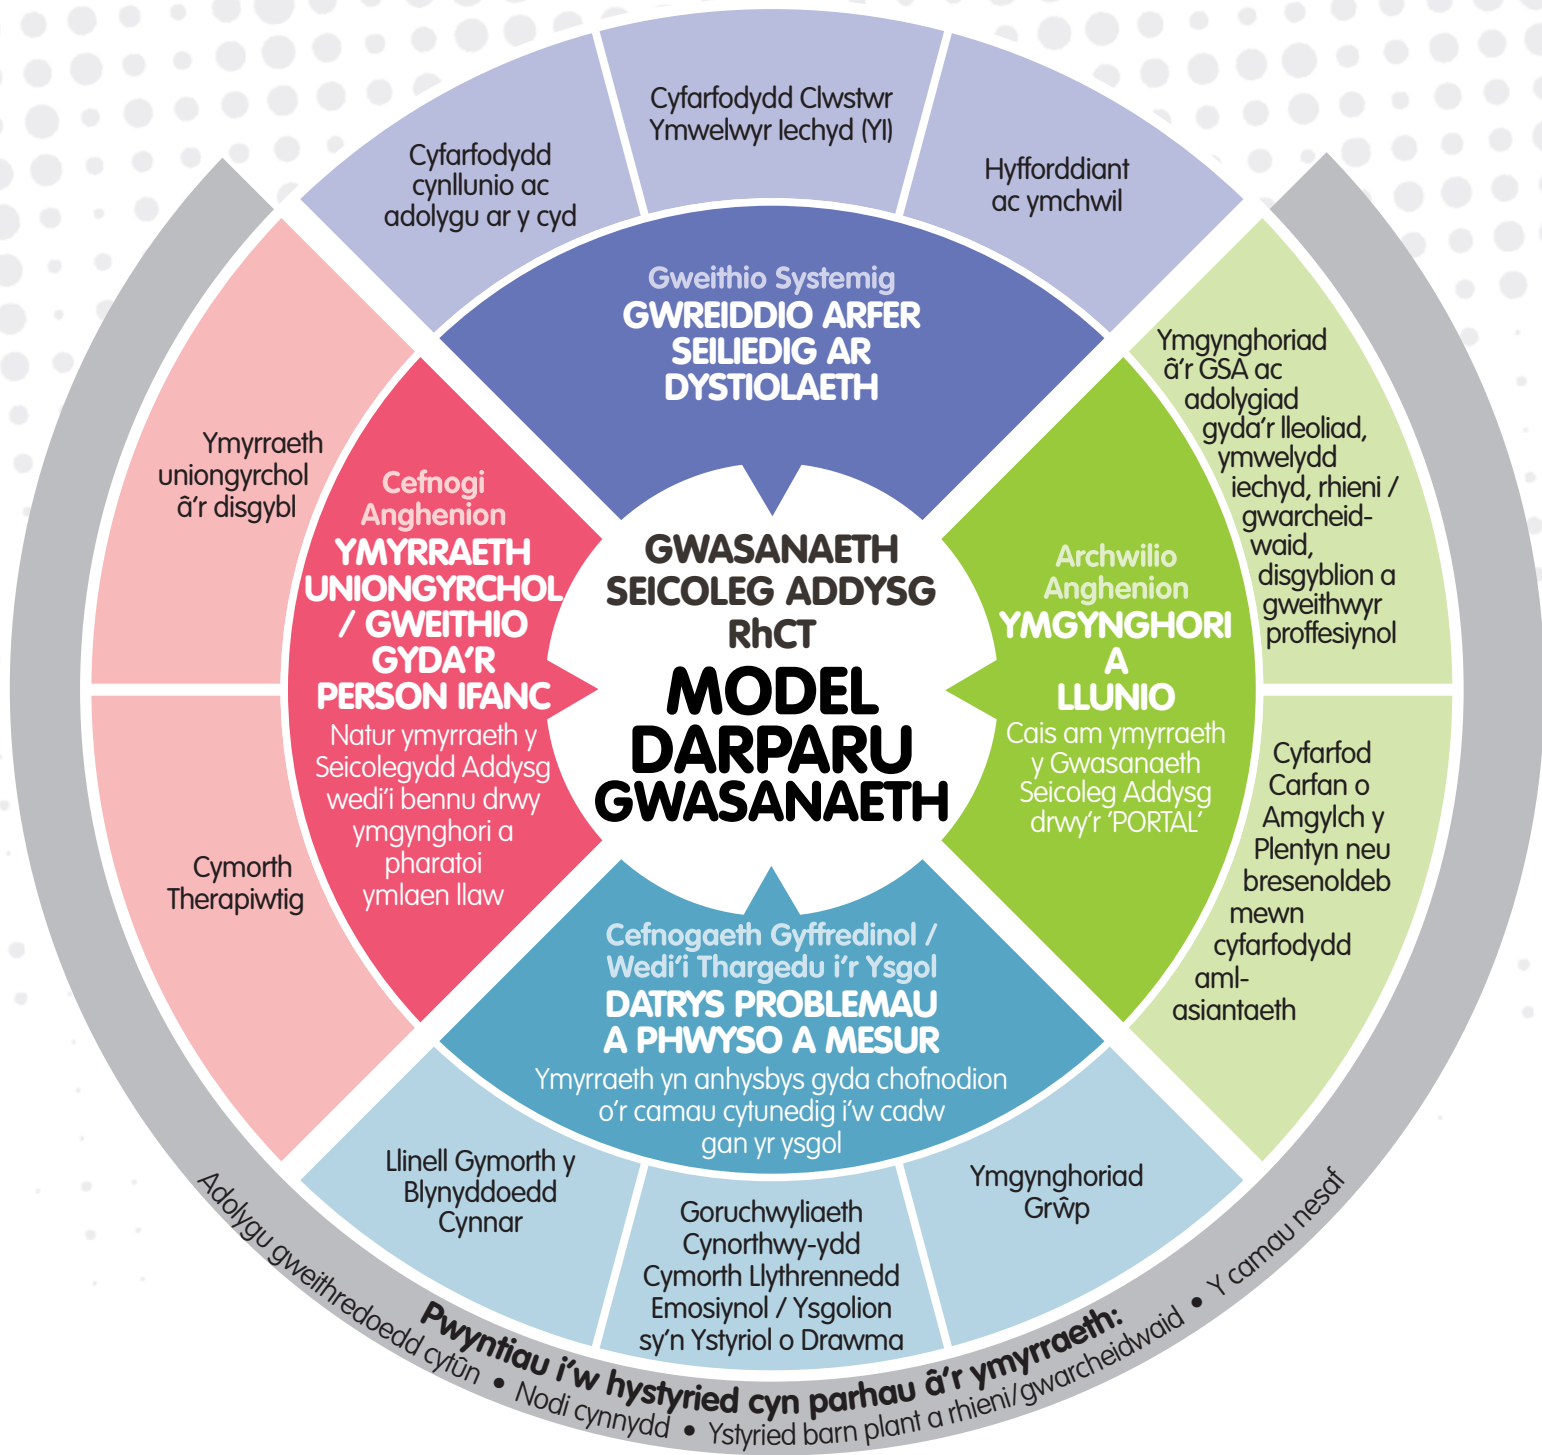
Cyfarfodydd cynllunio ac adolygu ar y cyd

Cyfarfodydd Clwstwr Ymwelwyr Iechyd (YI)

Hyfforddiant ac ymchwil

Gweithio Systemig
GWREIDDIO ARFER SEILIEDIG AR DYSTIOLAETH

Ymyrraeth uniongyrchol â'r disgybl

Cymorth Therapiwtig

Cefnogi Anghenion
YMYRRAETH UNIONGYRCHOL / GWEITHIO GYDA'R PERSON IFANC
Natur ymyrraeth y Seicolegydd Addysg wedi'i bennu drwy ymgynghori a pharatoi ymlaen llaw

GWASANAETH SEICOLEG ADDYSG RhCT
MODEL DARPARU GWASANAETH

Archwilio Anghenion
YMGYNGHORI A LLUNIO
Cais am ymyrraeth y Gwasanaeth Seicoleg Addysg drwy'r 'PORTAL'

Ymgynghoriad â'r GSA ac adolygiad gyda'r lleoliad, ymwelydd iechyd, rhieni / gwarcheidwaid, disgyblion a gweithwyr proffesiynol

Cyfarfod Carfan o Amgylch y Plentyn neu bresenoldeb mewn cyfarfodydd aml-asiantaeth

Cefnogaeth Gyffredinol / Wedi'i Thargedu i'r Ysgol
DATRYS PROBLEMAU A PHWYSO A MESUR
Ymyrraeth yn anhysbys gyda chofnodion o'r camau cytunedig i'w cadw gan yr ysgol

Llinell Gymorth y Blynyddoedd Cynnar

Goruchwyliaeth Cynorthwy-ydd Cymorth Llythrennedd Emosiynol / Ysgolion sy'n Ystyriol o Drawma

Ymgynghoriad Grŵp

Pwyntiau i'w hystyried cyn parhau â'r ymyrraeth:
Adolygu gweithredoedd cytûn • Nodi cynnydd • Ystyried barn plant a rhieni/gwarcheidwaid • Y camau nesaf